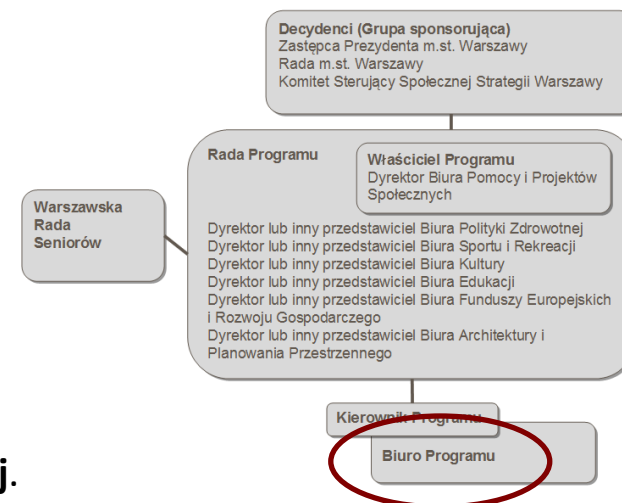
Decydenci (Grupa sponsorująca)
Zastępca Prezydenta m.st. Warszawy
Rada m.st. Warszawy
Komitet Sterujący Społecznej Strategii Warszawy

Rada Programu

Właściciel Programu
Dyrektor Biura Pomocy i Projektów Społecznych

Warszawska Rada Seniorów

Dyrektor lub inny przedstawiciel Biura Polityki Zdrowotnej
Dyrektor lub inny przedstawiciel Biura Sportu i Rekreacji
Dyrektor lub inny przedstawiciel Biura Kultury
Dyrektor lub inny przedstawiciel Biura Edukacji
Dyrektor lub inny przedstawiciel Biura Funduszy Europejskich i Rozwoju Gospodarczego
Dyrektor lub inny przedstawiciel Biura Architektury i Planowania Przestrzennego

Kierownik Programu

Biuro Programu

j.